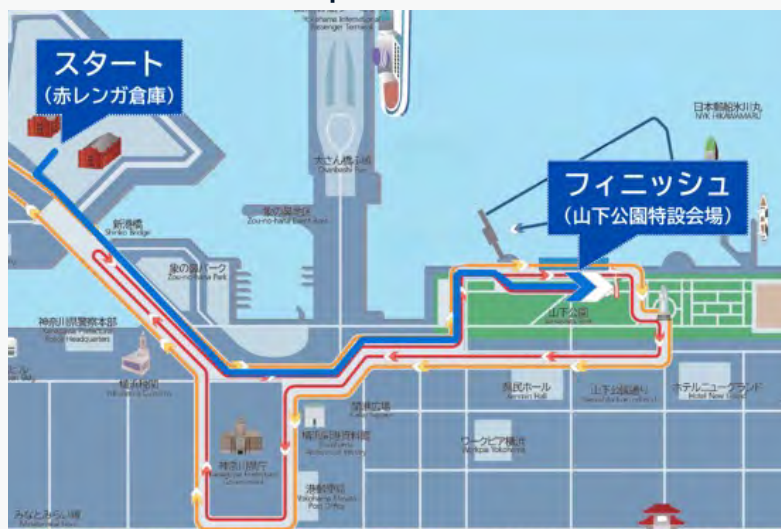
Yokohama International Passenger Terminal

スタート
（赤レンガ倉庫）

日本郵船氷川丸
NYK HIKAWAMARU

大さん橋ふ頭
Osanbashi Pier

象の鼻防波堤
Zou-no-hana Breakwater

フィニッシュ
（山下公園特設会場）

新港橋
Shinko Bridge

象の鼻パーク
Zou-no-hana Park

神奈川県警察本部
Kanagawa Prefectural Police Headquarters

山下公園
Yamashita Park

横浜税関
Yokohama Customs

県民ホール
Kenmin Hall

山下公園通り
Yamashita Koen-dori

ホテルニューグランド
Hotel New Grand

開港広場
Kaiko Square

横浜開港資料館
Yokohama Archives of History

ワークピア横浜
Workpia Yokohama

神奈川県庁
Kanagawa Prefectural Government

横浜港郵便局
Yokohama Minato Post Office

みなとみらい線
Minatomirai Line